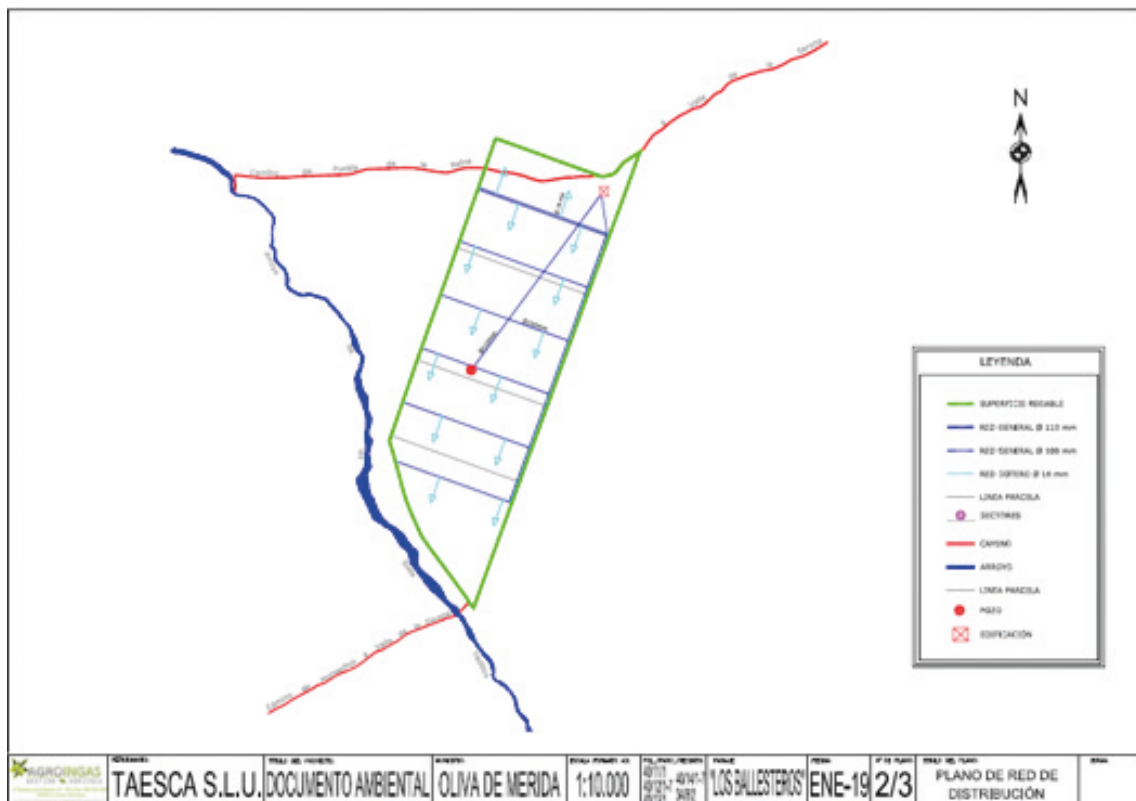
N

LEYENDA

SUPERFICIE REGABLE

RED GENERAL Ø 110 mm

RED GENERAL Ø 100 mm

RED GOTEO Ø 16 mm

LINEA PARCELA

DECITRAS

CAMINO

ARROYO

LINEA PARCELA

POZO

EDIFICACIÓN

AGROINGAS

TAESCA S.L.U.

DOCUMENTO AMBIENTAL

OLIVA DE MERIDA

1:10.000

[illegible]

"LOS BALLESTEROS"

ENE-19

2/3

PLANO DE RED DE DISTRIBUCIÓN